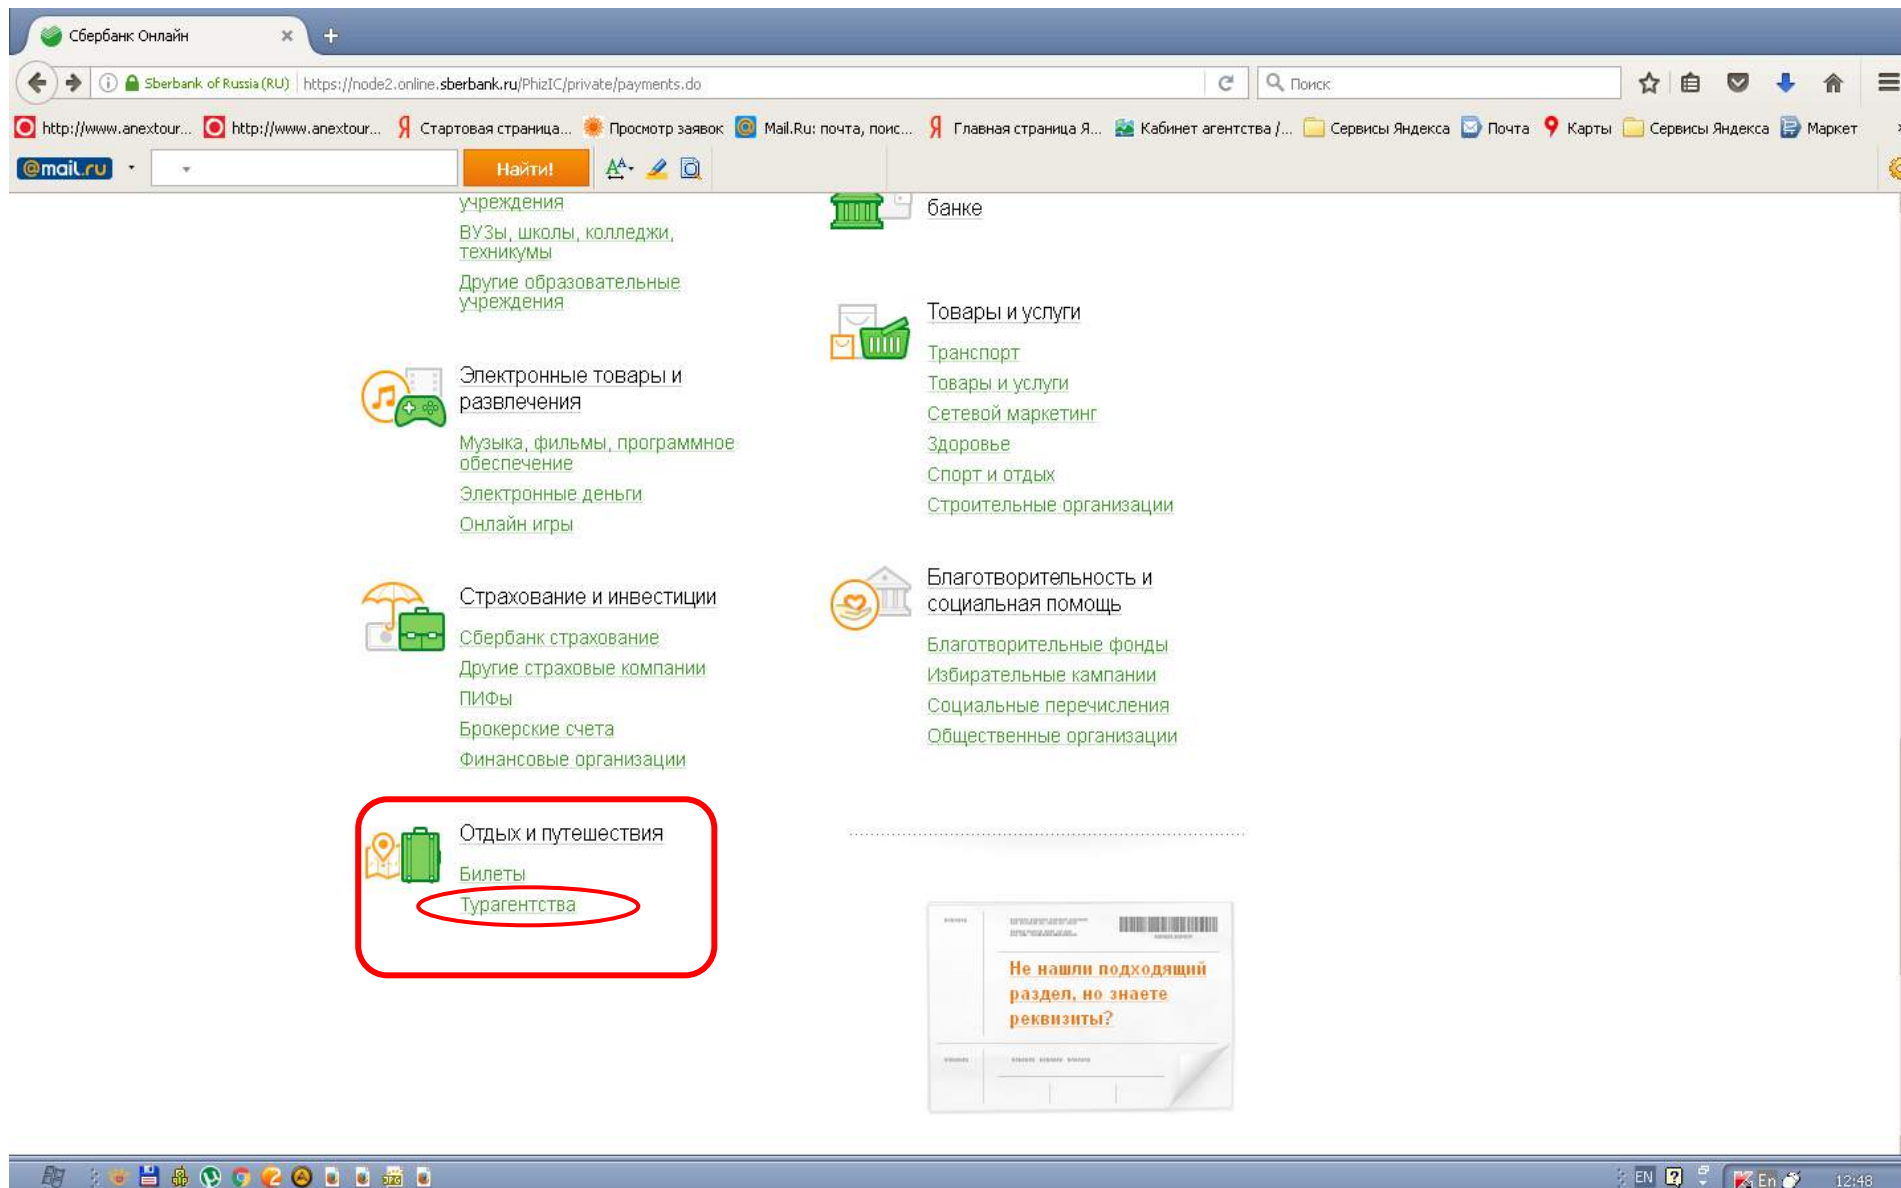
Сбербанк Онлайн

Sberbank of Russia (RU) https://node2.online.sberbank.ru/PhizIC/private/payments.do

Поиск

http://www.anextour... http://www.anextour... Стартовая страница... Просмотр заявок Mail.Ru: почта, поис... Главная страница Я... Кабинет агентства /... Сервисы Яндекса Почта Карты Сервисы Яндекса Маркет

@mail.ru Найти!

учреждения
ВУЗы, школы, колледжи, техникумы
Другие образовательные учреждения

банке

Товары и услуги
Транспорт
Товары и услуги
Сетевой маркетинг
Здоровье
Спорт и отдых
Строительные организации

Электронные товары и развлечения
Музыка, фильмы, программное обеспечение
Электронные деньги
Онлайн игры

Благотворительность и социальная помощь
Благотворительные фонды
Избирательные кампании
Социальные перечисления
Общественные организации

Страхование и инвестиции
Сбербанк страхование
Другие страховые компании
ПИФы
Брокерские счета
Финансовые организации

Отдых и путешествия
Билеты
Турагентства

Не нашли подходящий раздел, но знаете реквизиты?

EN En 12:48